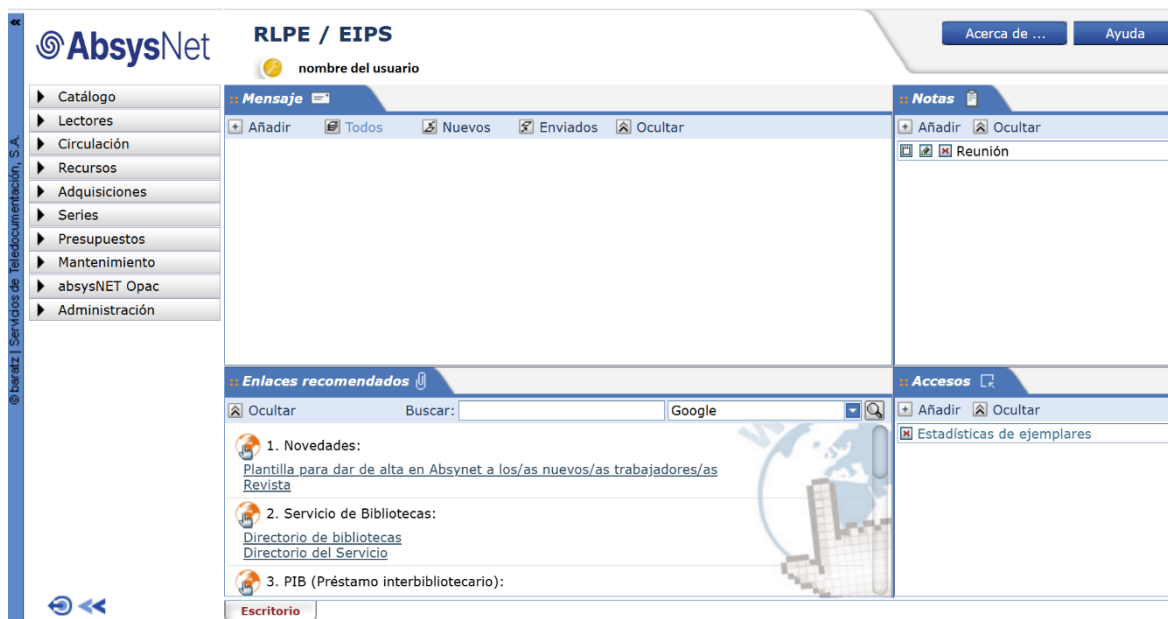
© baratz | Servicios de Teledocumentación, S.A.

AbsysNet

RLPE / EIPS

nombre del usuario

Acerca de ...
Ayuda

Catálogo
Lectores
Circulación
Recursos
Adquisiciones
Series
Presupuestos
Mantenimiento
absysNET Opac
Administración

:: Mensaje
Añadir Todos Nuevos Enviados Ocultar

:: Notas
Añadir Ocultar
Reunión

:: Enlaces recomendados
Ocultar Buscar: Google

1. Novedades:
Plantilla para dar de alta en Absynet a los/as nuevos/as trabajadores/as
Revista

2. Servicio de Bibliotecas:
Directorio de bibliotecas
Directorio del Servicio

3. PIB (Préstamo interbibliotecario):

:: Accesos
Añadir Ocultar
Estadísticas de ejemplares

Escritorio